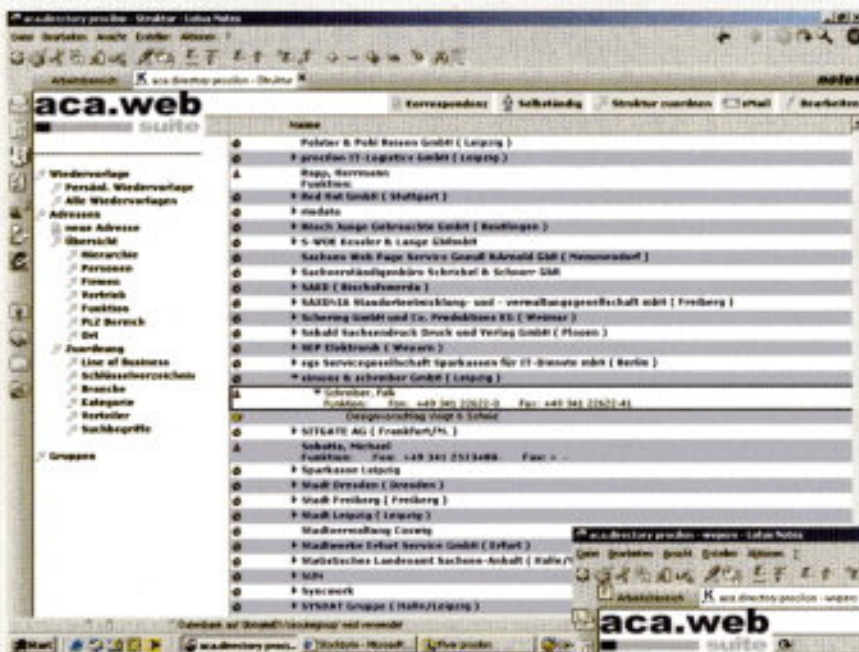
aca.directory proclion - Struktur - Lotus Notes

Datei Bearbeiten Ansicht Erstellen Aktionen ?

Arbeitsbereich | aca.directory proclion - Struktur

notes

aca.web suite

Korrespondenz | Selbständig | Struktur zuordnen | eMail | Bearbeiten

Name

Wiedervorlage
Persönl. Wiedervorlage
Alle Wiedervorlagen
Adressen
neue Adresse
Übersicht
Hierarchie
Personen
Firmen
Vertrieb
Funktion
PLZ Bereich
Ort
Zuordnung
Line of Business
Schlüsselverzeichnis
Branche
Kategorie
Verteiler
Suchbegriffe

Gruppen

Polster & Pohl Reisen GmbH ( Leipzig )
proclion IT-Logistics GmbH ( Leipzig )
Rapp, Hermann
Funktion:
Red Hat GmbH ( Stuttgart )
medato
Bosch Junge Gebrauchte GmbH ( Reutlingen )
S-WOB Kessler & Lange GbR
Sachsen Web Page Service Gnauß &Arnold GbR ( Mennersdorf )
Sachverständigenbüro Schrickel & Scheer GbR
SAKD ( Bischofswerda )
SAXOVIA Standortentwicklungs- und - verwaltungsgesellschaft mbH ( Freiberg )
Schering GmbH und Co. Produktions KG ( Weimar )
Sebald Sachsendruck Druck und Verlag GmbH ( Plauen )
SEP Elektronik ( Wessen )
sgs Servicegesellschaft Sparkassen für IT-Dienste mbH ( Berlin )
simons & schreiber GmbH ( Leipzig )
Schreiber, Falk
Funktion: Fon: +49 341 22622-0 Fax: +49 341 22622-41
Designvorschlag Voigt & Scholz
SITGATE AG ( Frankfurt/M. )
Schotte, Michael
Funktion: Fon: +49 341 2513480 Fax: -
Sparkasse Leipzig
Stadt Dresden ( Dresden )
Stadt Freiberg ( Freiberg )
Stadt Leipzig ( Leipzig )
Stadtverwaltung Coswig
Stadtwerke Erfurt Service GmbH ( Erfurt )
Statistisches Landesamt Sachsen-Anhalt ( Halle/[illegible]
SUN
Syncwork
SYSDAT Gruppe ( Halle/Leipzig )

aca.directory proclion - wepero - Lotus Notes
Datei Bearbeiten Ansicht Erstellen Aktionen ?
Arbeitsbereich | aca.directory proclion - wepero
aca.web suite

Datenbank auf Domino01/Leutzsch/proclion wird verwendet

Start | aca.directory procl... | Startseite - Microsoft ... | Office proclion